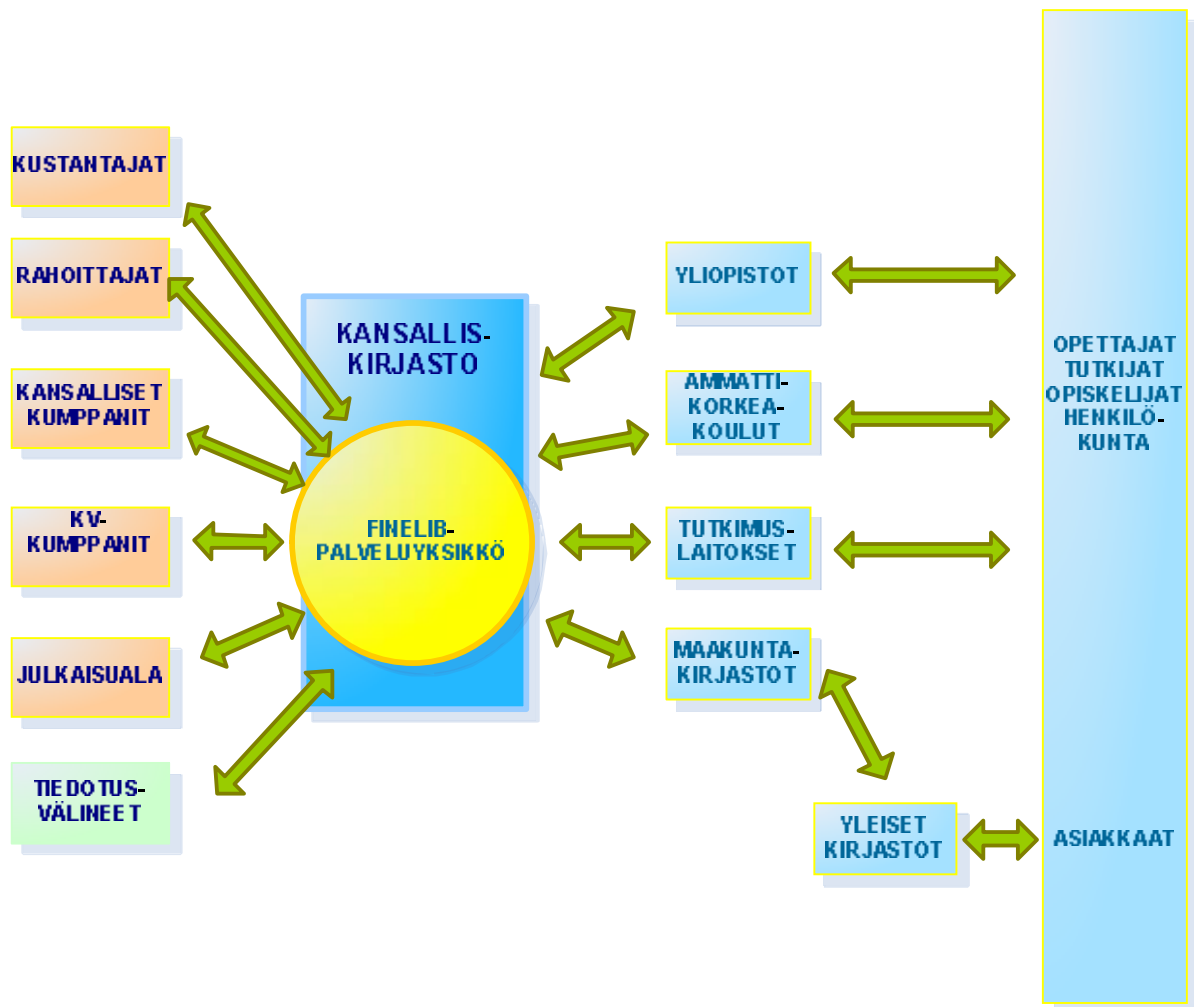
KUSTANTAJAT

RAHOITTAJAT

KANSALLISET KUMPPANIT

KV-KUMPPANIT

JULKAISUALA

TIEDOTUS-VÄLINEET

KANSALLIS-KIRJASTO

FINELIB-PALVELUYKSIKKÖ

YLIOPISTOT

AMMATTI-KORKEA-KOULUT

TUTKIMUS-LAITOKSET

MAAKUNTA-KIRJASTOT

YLEISET KIRJASTOT

OPETTAJAT TUTKIJAT OPISKELIJAT HENKILÖ-KUNTA

ASIAKKAAT